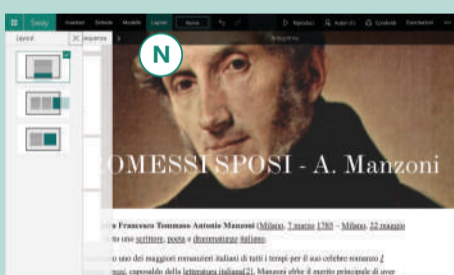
Sway Inserisci Schede Modello Layout Anima Riproduci Autori (1) Condividi Esercitazioni

Layout Spiegazione

N

OMESSI SPOSI - A. Manzoni

a Francesco Tommaso Antonio Manzoni (Milano, 7 marzo 1785 – Milano, 22 maggio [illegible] uno scrittore, poeta e drammaturgo italiano.

o uno dei maggiori romanzieri italiani di tutti i tempi per il suo celebre romanzo I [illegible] capolavoro della letteratura italiana[2]. Manzoni ebbe il merito principale di aver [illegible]